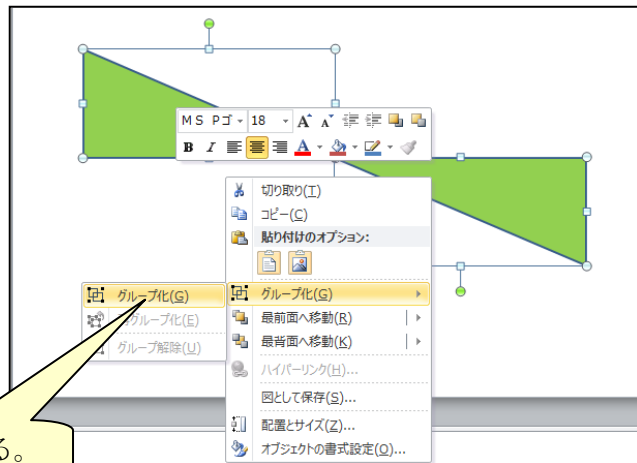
MS Pゴ 18 A A
B I A

切り取り(T)
コピー(C)
貼り付けのオプション:
グループ化(G)
最前面へ移動(R)
最背面へ移動(K)
ハイパーリンク(H)...
図として保存(S)...
配置とサイズ(Z)...
オブジェクトの書式設定(O)...

グループ化(G)
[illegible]グループ化(E)
グループ解除(U)

る。